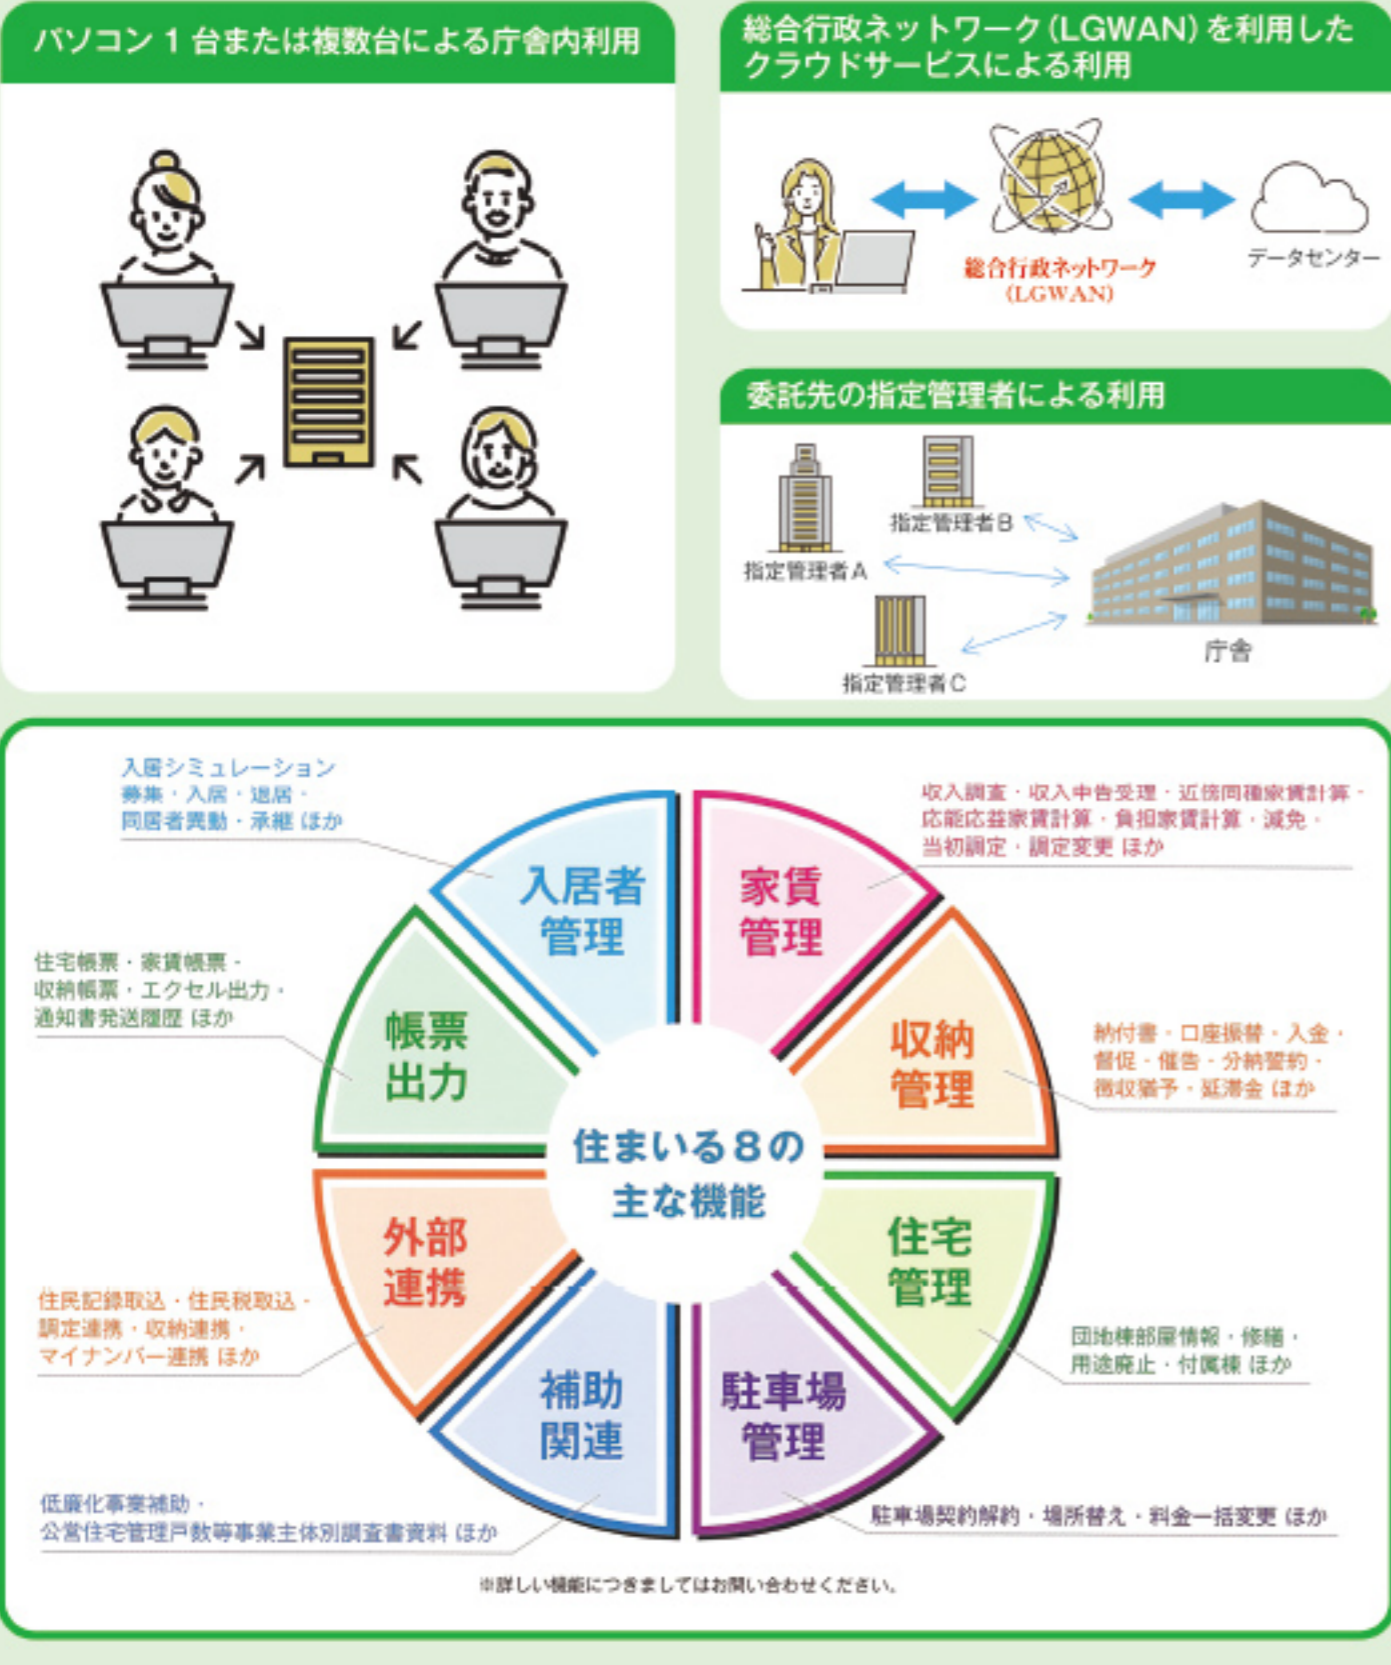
パソコン１台または複数台による庁舎内利用

総合行政ネットワーク（LGWAN）を利用したクラウドサービスによる利用

総合行政ネットワーク（LGWAN）

データセンター

委託先の指定管理者による利用

指定管理者B

指定管理者A

指定管理者C

庁舎

入居シミュレーション 募集・入居・退居・同居者異動・承継 ほか

収入調査・収入申告受理・近傍同種家賃計算・応能応益家賃計算・負担家賃計算・減免・当初調定・調定変更 ほか

入居者管理

家賃管理

住宅帳票・家賃帳票・収納帳票・エクセル出力・通知書発送履歴 ほか

帳票出力

収納管理

納付書・口座振替・入金・督促・催告・分納誓約・徴収猶予・延滞金 ほか

住まいる８の主な機能

外部連携

住宅管理

住民記録取込・住民税取込・調定連携・収納連携・マイナンバー連携 ほか

団地棟部屋情報・修繕・用途廃止・付属棟 ほか

補助関連

駐車場管理

低廉化事業補助・公営住宅管理戸数等事業主体別調査書資料 ほか

駐車場契約解約・場所替え・料金一括変更 ほか

※詳しい機能につきましてはお問い合わせください。